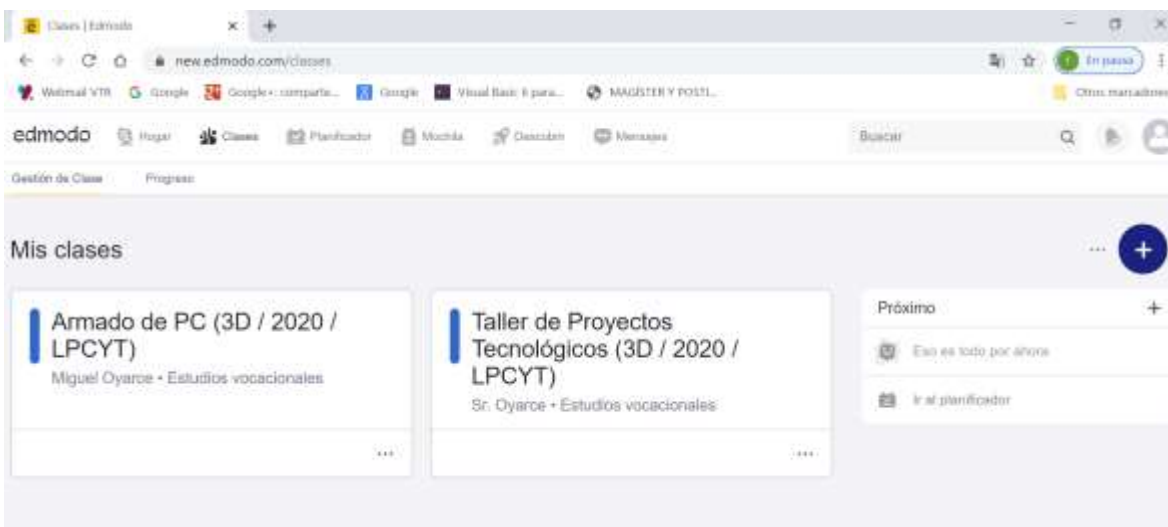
Clases | Edmodo

new.edmodo.com/classes

En pausa

Webmail VTR  Google  Google+: comparte...  Google  Visual Basic 6 para...  MAGISTER Y POSTI...  Otros marcadores

edmodo  Hogar  Clases  Planificador  Mochila  Descubrir  Mensajes  Buscar

Gestión de Clase  Progreso

Mis clases

Armado de PC (3D / 2020 / LPCYT)
Miguel Oyarce • Estudios vocacionales

Taller de Proyectos Tecnológicos (3D / 2020 / LPCYT)
Sr. Oyarce • Estudios vocacionales

Próximo
Eso es todo por ahora
Ir al planificador